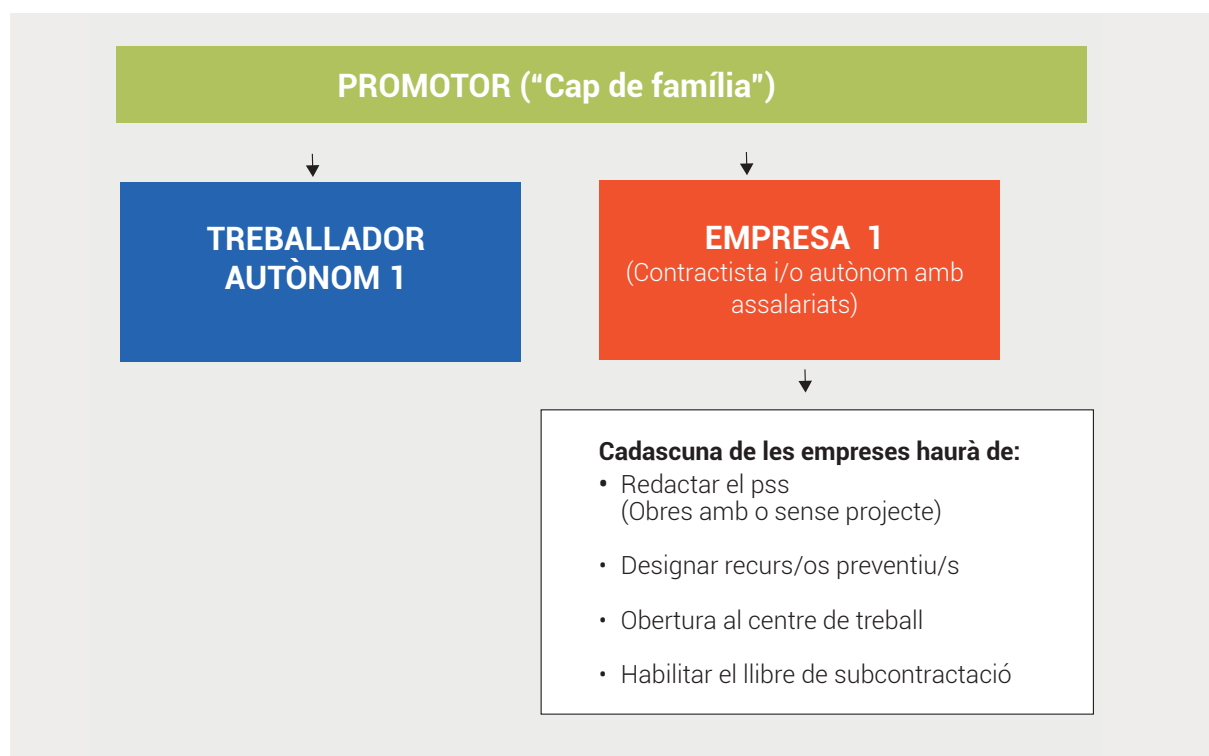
PROMOTOR (“Cap de família”)

TREBALLADOR AUTÒNOM 1

EMPRESA 1
(Contractista i/o autònom amb assalariats)

Cadascuna de les empreses haurà de:
• Redactar el pss (Obres amb o sense projecte)
• Designar recurs/os preventiu/s
• Obertura al centre de treball
• Habilitar el llibre de subcontractació